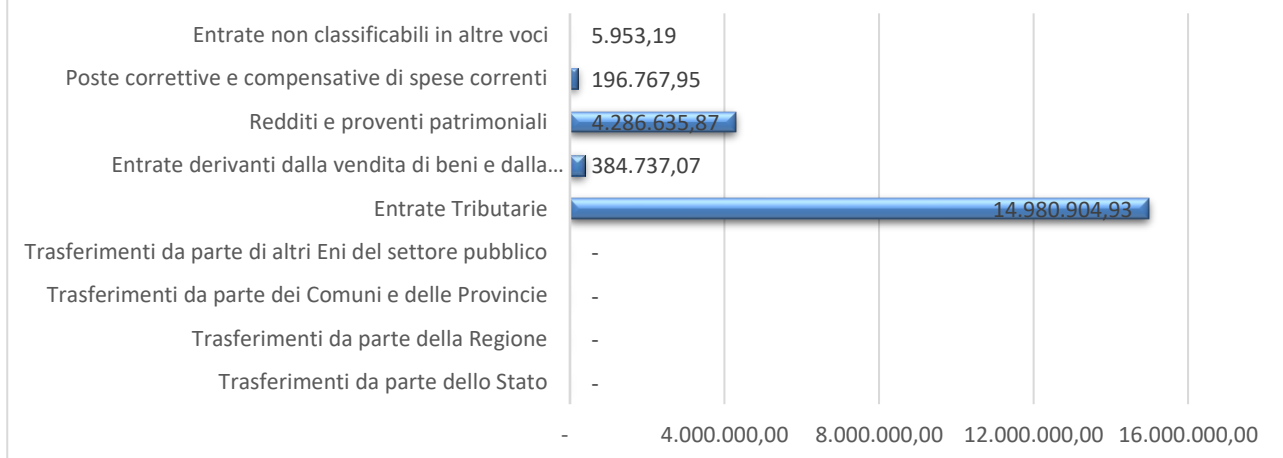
Entrate non classificabili in altre voci 5.953,19
Poste correttive e compensative di spese correnti 196.767,95
Redditi e proventi patrimoniali 4.286.635,87
Entrate derivanti dalla vendita di beni e dalla… 384.737,07
Entrate Tributarie 14.980.904,93
Trasferimenti da parte di altri Eni del settore pubblico -
Trasferimenti da parte dei Comuni e delle Provincie -
Trasferimenti da parte della Regione -
Trasferimenti da parte dello Stato -

- 4.000.000,00 8.000.000,00 12.000.000,00 16.000.000,00